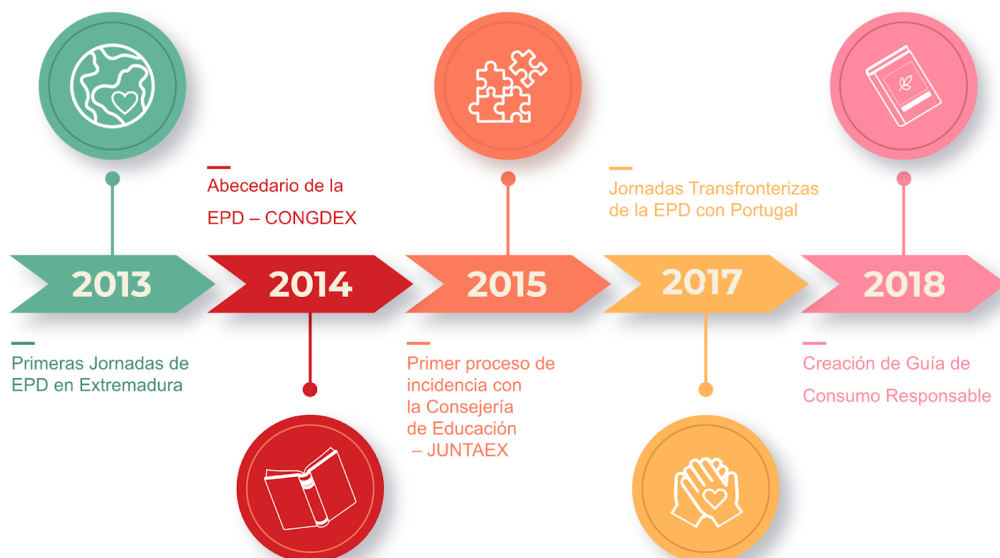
Abecedario de la EPD – CONGDEX

Jornadas Transfronterizas de la EPD con Portugal

2013

2014

2015

2017

2018

Primeras Jornadas de EPD en Extremadura

Primer proceso de incidencia con la Consejería de Educación – JUNTAEX

Creación de Guía de Consumo Responsable